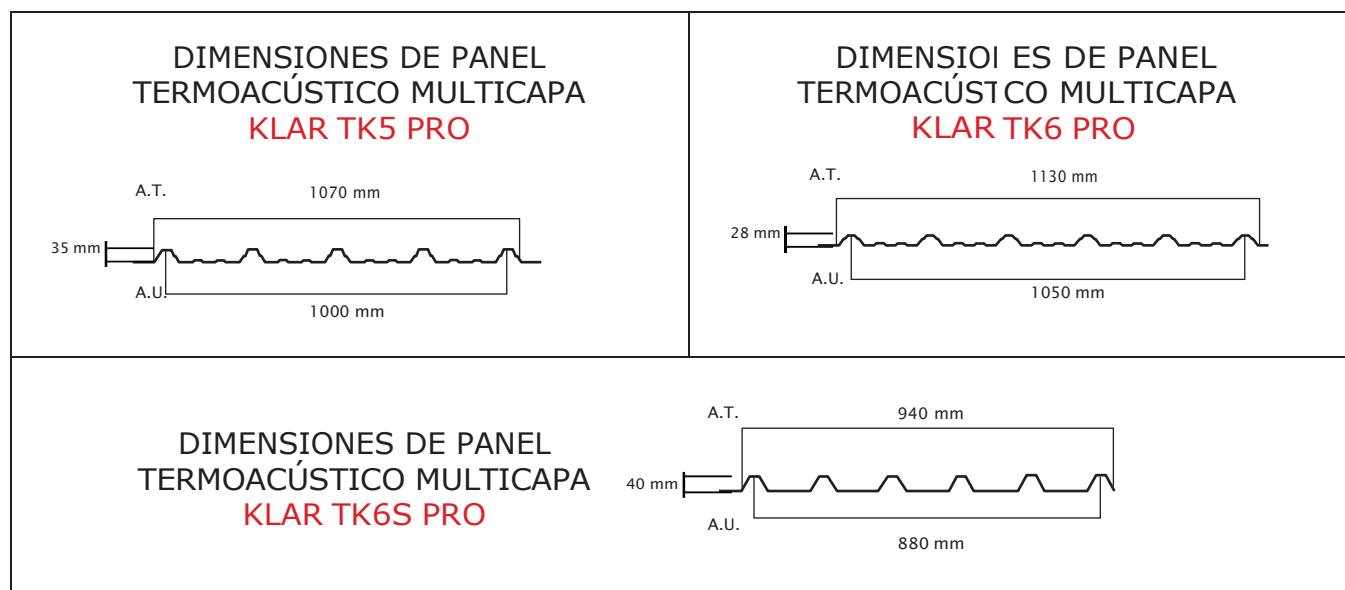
DIMENSIONES DE PANEL
TERMOACÚSTICO MULTICAPA
KLAR TK5 PRO

A.T.
1070 mm
35 mm
A.U.
1000 mm

DIMENSIOI ES DE PANEL
TERMOACÚSTCO MULTICAPA
KLAR TK6 PRO

A.T.
1130 mm
28 mm
A.U.
1050 mm

DIMENSIONES DE PANEL
TERMOACÚSTICO MULTICAPA
KLAR TK6S PRO

A.T.
940 mm
40 mm
A.U.
880 mm